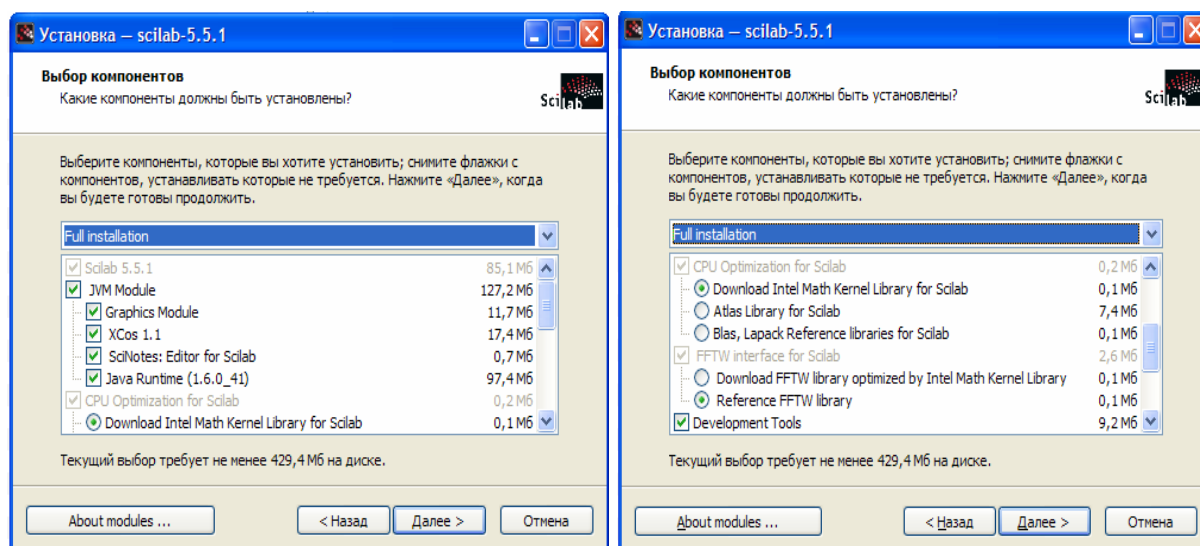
Установка — scilab-5.5.1

Выбор компонентов
Какие компоненты должны быть установлены?

Scilab

Выберите компоненты, которые вы хотите установить; снимите флажки с компонентов, устанавливать которые не требуется. Нажмите «Далее», когда вы будете готовы продолжить.

Full installation

| | |
|---|---|
| Scilab 5.5.1 | 85,1 Мб |
| JVM Module | 127,2 Мб |
| Graphics Module | 11,7 Мб |
| XCos 1.1 | 17,4 Мб |
| SciNotes: Editor for Scilab | 0,7 Мб |
| Java Runtime (1.6.0_41) | 97,4 Мб |
| CPU Optimization for Scilab | 0,2 Мб |
| Download Intel Math Kernel Library for Scilab | 0,1 Мб |

Текущий выбор требует не менее 429,4 Мб на диске.

About modules ...
< Назад
Далее >
Отмена

Установка — scilab-5.5.1

Выбор компонентов
Какие компоненты должны быть установлены?

Scilab

Выберите компоненты, которые вы хотите установить; снимите флажки с компонентов, устанавливать которые не требуется. Нажмите «Далее», когда вы будете готовы продолжить.

Full installation

| | |
|---|---|
| CPU Optimization for Scilab | 0,2 Мб |
| Download Intel Math Kernel Library for Scilab | 0,1 Мб |
| Atlas Library for Scilab | 7,4 Мб |
| Blas, Lapack Reference libraries for Scilab | 0,1 Мб |
| FFTW interface for Scilab | 2,6 Мб |
| Download FFTW library optimized by Intel Math Kernel Library | 0,1 Мб |
| Reference FFTW library | 0,1 Мб |
| Development Tools | 9,2 Мб |

Текущий выбор требует не менее 429,4 Мб на диске.

About modules ...
< Назад
Далее >
Отмена